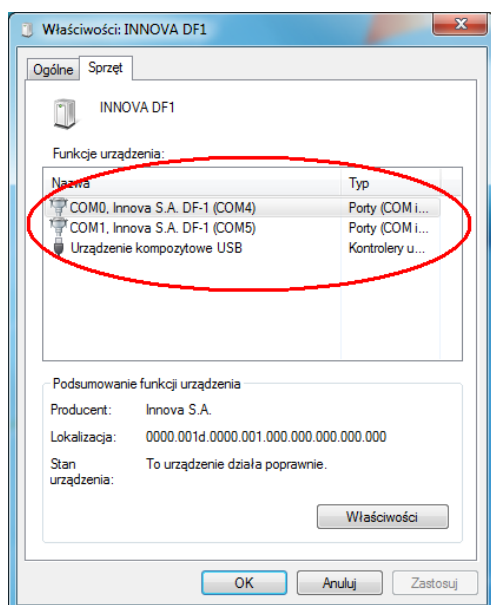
Właściwości: INNOVA DF1

Ogólne | Sprzęt

INNOVA DF1

Funkcje urządzenia:

| Nazwa | Typ |
|---|---|
| COM0, Innova S.A. DF-1 (COM4) | Porty (COM i... |
| COM1, Innova S.A. DF-1 (COM5) | Porty (COM i... |
| Urządzenie kompozytowe USB | Kontrolery u... |

Podsumowanie funkcji urządzenia

Producent: Innova S.A.

Lokalizacja: 0000.001d.0000.001.000.000.000.000.000

Stan urządzenia: To urządzenie działa poprawnie.

Właściwości

OK | Anuluj | Zastosuj